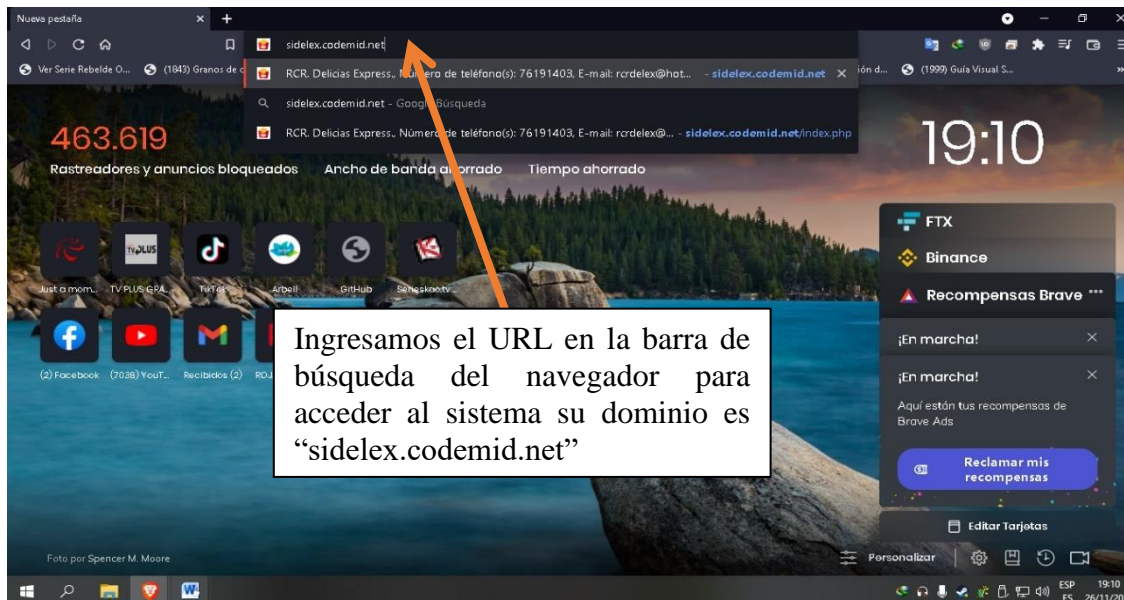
Nueva pestaña

sidelex.codemid.net

Ver Serie Rebelde O... (1843) Granos de c

RCR. Delicias Express., Número de teléfono(s): 76191403, E-mail: rcrdelex@hot... - sidelex.codemid.net

sidelex.codemid.net - Google Búsqueda

RCR. Delicias Express., Número de teléfono(s): 76191403, E-mail: rcrdelex@... - sidelex.codemid.net/index.php

ión d... (1999) Guía Visual S...

463.619

Rastreadores y anuncios bloqueados Ancho de banda ahorrado Tiempo ahorrado

19:10

Just a mom... TV PLUS GPA... TikTok Arbell GitHub Seriesksa.tv...

(2) Facebook (7038) YouT... Recibidos (2) RDJ

FTX

Binance

Recompensas Brave

¡En marcha!

¡En marcha!

Aquí están tus recompensas de Brave Ads

Reclamar mis recompensas

Editar Tarjetas

Ingresamos el URL en la barra de búsqueda del navegador para acceder al sistema su dominio es “sidelex.codemid.net”

Foto por Spencer M. Moore

Personalizar

ESP ES 19:10 26/11/20